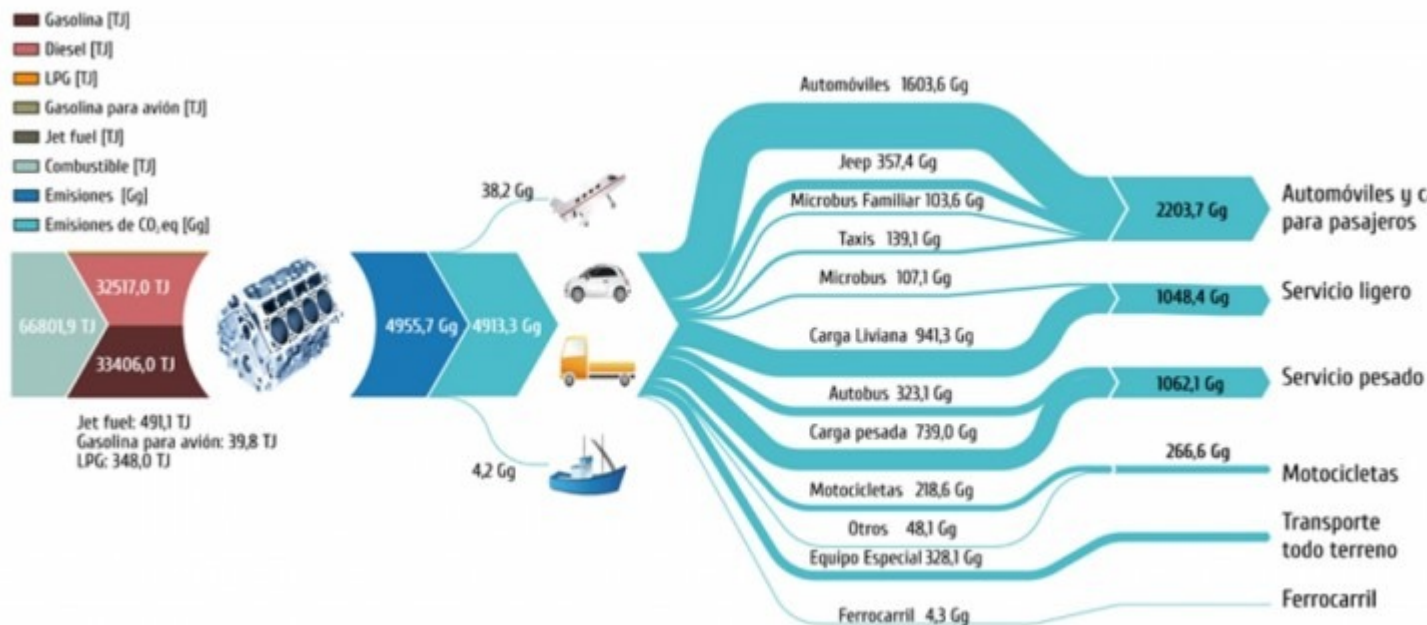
Gasolina [TJ]
Diesel [TJ]
LPG [TJ]
Gasolina para avión [TJ]
Jet fuel [TJ]
Combustible [TJ]
Emisiones [Gg]
Emisiones de $CO_2$eq [Gg]

66801,9 TJ
32517,0 TJ
33406,0 TJ

Jet fuel: 491,1 TJ
Gasolina para avión: 39,8 TJ
LPG: 348,0 TJ

4955,7 Gg
4913,3 Gg
38,2 Gg
4,2 Gg

Automóviles 1603,6 Gg
Jeep 357,4 Gg
Microbus Familiar 103,6 Gg
Taxis 139,1 Gg
Microbus 107,1 Gg
Carga Liviana 941,3 Gg
Autobus 323,1 Gg
Carga pesada 739,0 Gg
Motocicletas 218,6 Gg
Otros 48,1 Gg
Equipo Especial 328,1 Gg
Ferrocarril 4,3 Gg

2203,7 Gg
Automóviles y c
para pasajeros
1048,4 Gg
Servicio ligero
1062,1 Gg
Servicio pesado
266,6 Gg
Motocicletas
Transporte
todo terreno
Ferrocarril